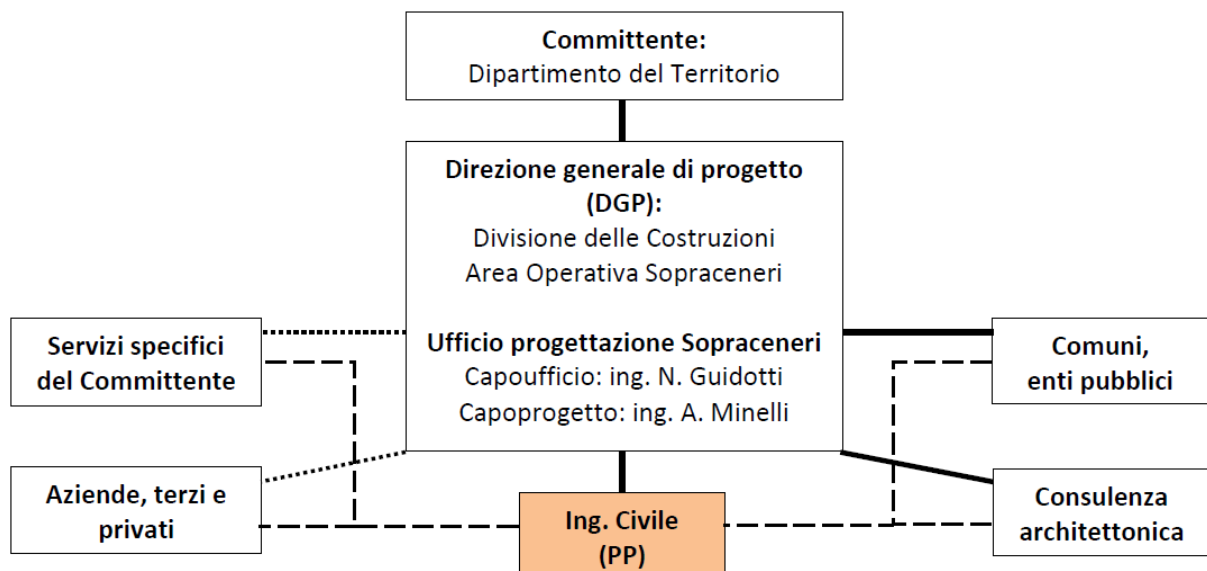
**Committente:**
Dipartimento del Territorio

**Direzione generale di progetto (DGP):**
Divisione delle Costruzioni
Area Operativa Sopraceneri

**Ufficio progettazione Sopraceneri**
Capoufficio: ing. N. Guidotti
Capoprogetto: ing. A. Minelli

**Servizi specifici del Committente**

**Comuni, enti pubblici**

**Aziende, terzi e privati**

**Ing. Civile (PP)**

**Consulenza architettonica**